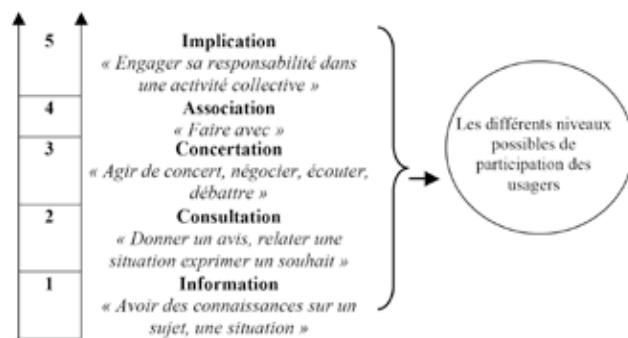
5
Implication
« Engager sa responsabilité dans une activité collective »

4
Association
« Faire avec »

3
Concertation
« Agir de concert, négocier, écouter, débattre »

2
Consultation
« Donner un avis, relater une situation exprimer un souhait »

1
Information
« Avoir des connaissances sur un sujet, une situation »

Les différents niveaux possibles de participation des usagers